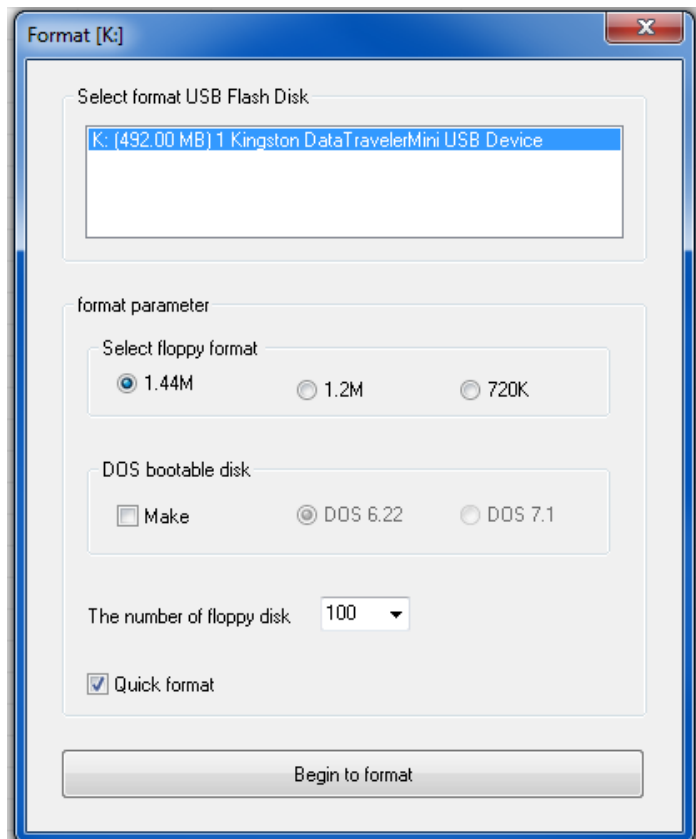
Format [K:]

Select format USB Flash Disk

K: (492.00 MB) 1 Kingston DataTravelerMini USB Device

format parameter

Select floppy format

1.44M

1.2M

720K

DOS bootable disk

Make

DOS 6.22

DOS 7.1

The number of floppy disk

100

Quick format

Begin to format